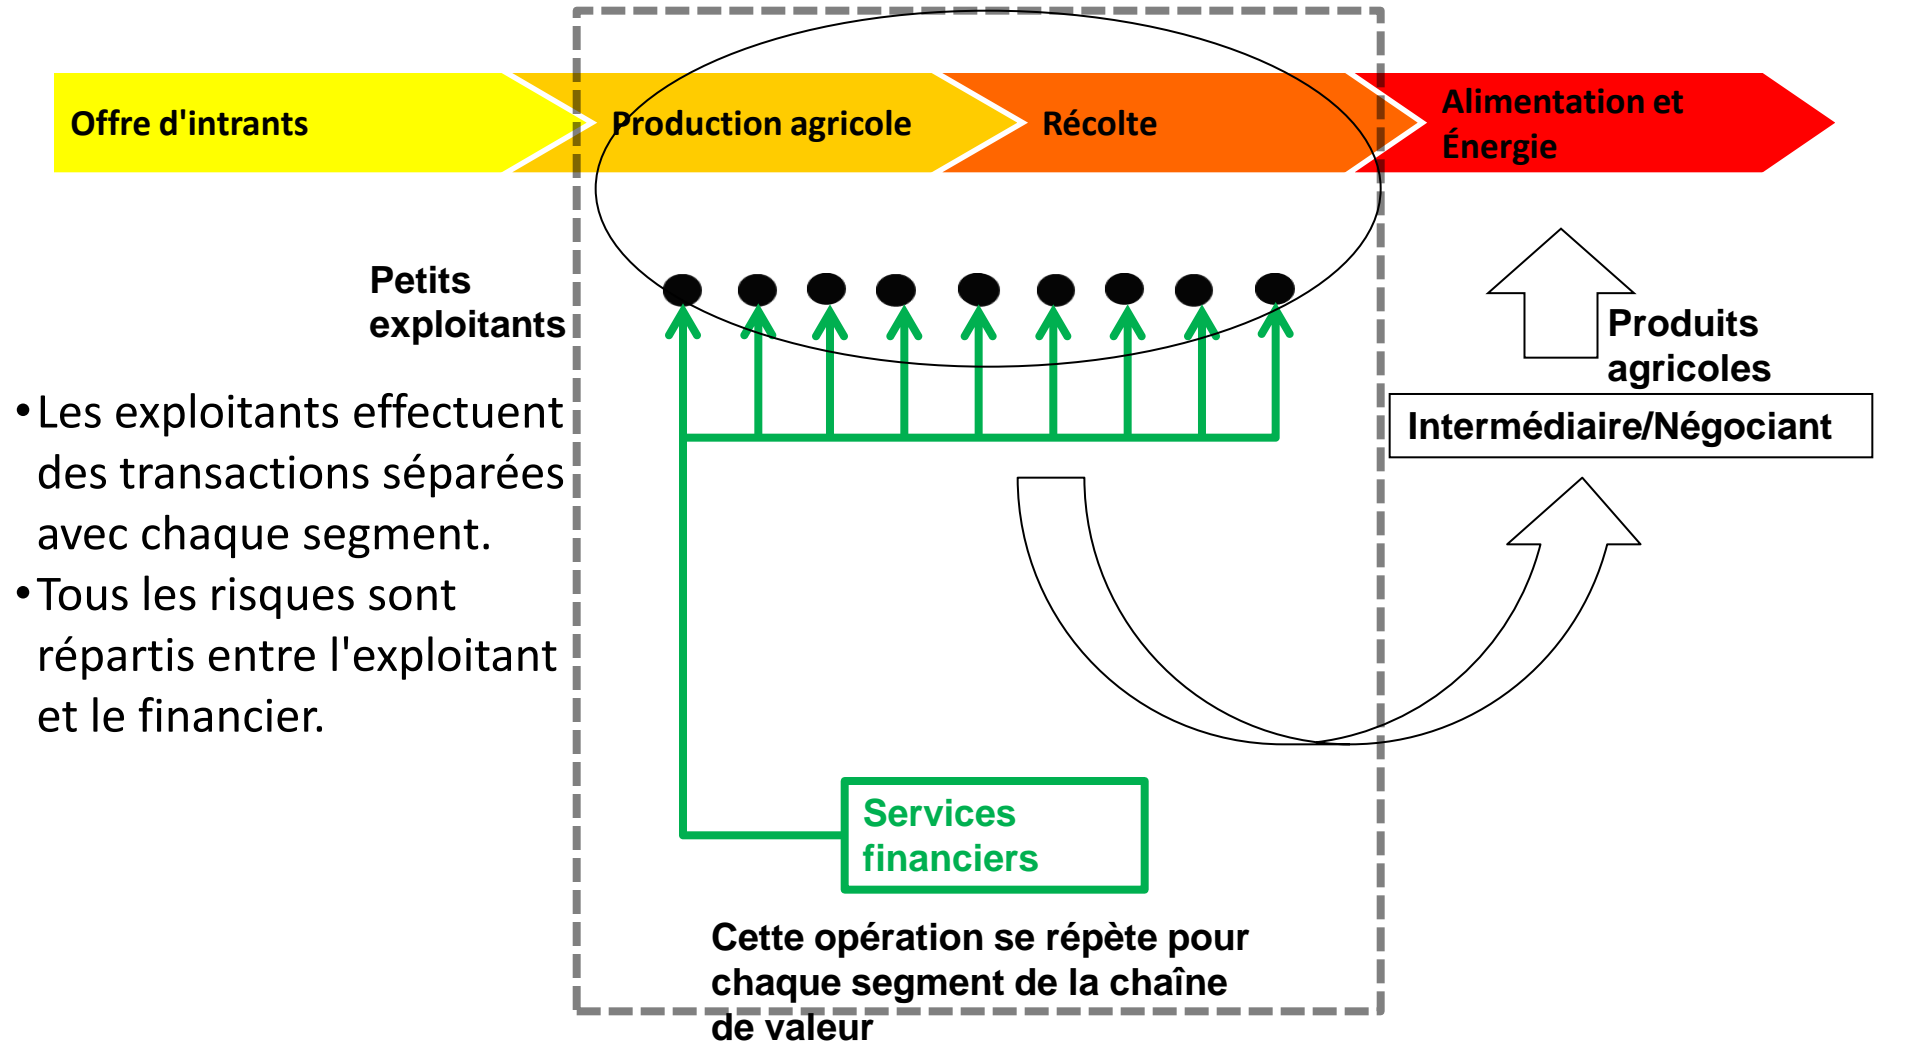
Offre d'intrants

Production agricole

Récolte

Alimentation et Énergie

Petits exploitants

Produits agricoles

Intermédiaire/Négociant

• Les exploitants effectuent des transactions séparées avec chaque segment.
• Tous les risques sont répartis entre l'exploitant et le financier.

Services financiers

Cette opération se répète pour chaque segment de la chaîne de valeur